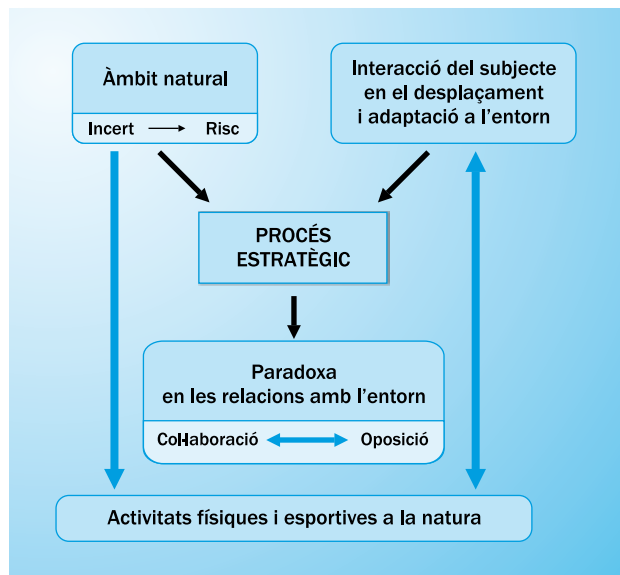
Àmbit natural

Incert → Risc

Interacció del subjecte en el desplaçament i adaptació a l'entorn

PROCÉS ESTRATÈGIC

Paradoxa en les relacions amb l'entorn

CoHaboració ↔ Oposició

Activitats físiques i esportives a la natura